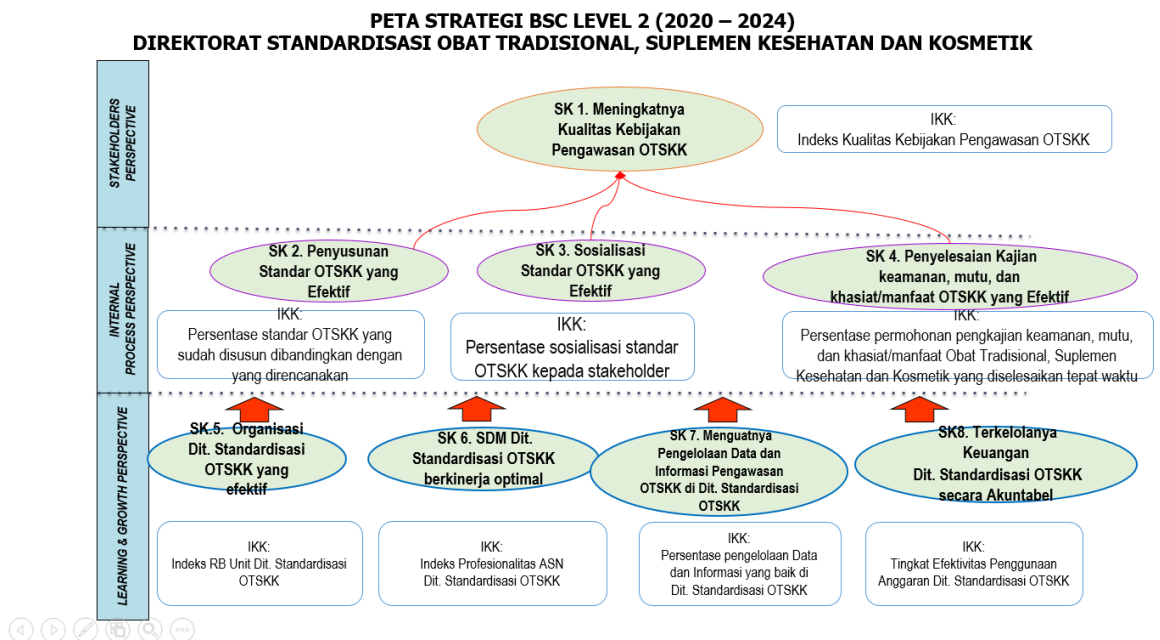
PETA STRATEGI BSC LEVEL 2 (2020 – 2024)
DIREKTORAT STANDARDISASI OBAT TRADISIONAL, SUPLEMEN KESEHATAN DAN KOSMETIK

STAKEHOLDERS PERSPECTIVE

SK 1. Meningkatnya Kualitas Kebijakan Pengawasan OTSKK

IKK:
Indeks Kualitas Kebijakan Pengawasan OTSKK

INTERNAL PROCESS PERSPECTIVE

SK 2. Penyusunan Standar OTSKK yang Efektif

IKK:
Persentase standar OTSKK yang sudah disusun dibandingkan dengan yang direncanakan

SK 3. Sosialisasi Standar OTSKK yang Efektif

IKK:
Persentase sosialisasi standar OTSKK kepada stakeholder

SK 4. Penyelesaian Kajian keamanan, mutu, dan khasiat/manfaat OTSKK yang Efektif

IKK:
Persentase permohonan pengkajian keamanan, mutu, dan khasiat/manfaat Obat Tradisional, Suplemen Kesehatan dan Kosmetik yang diselesaikan tepat waktu

LEARNING & GROWTH PERSPECTIVE

SK.5. Organisasi Dit. Standardisasi OTSKK yang efektif

IKK:
Indeks RB Unit Dit. Standardisasi OTSKK

SK 6. SDM Dit. Standardisasi OTSKK berkinerja optimal

IKK:
Indeks Profesionalitas ASN Dit. Standardisasi OTSKK

SK 7. Menguatnya Pengelolaan Data dan Informasi Pengawasan OTSKK di Dit. Standardisasi OTSKK

IKK:
Persentase pengelolaan Data dan Informasi yang baik di Dit. Standardisasi OTSKK

SK8. Terkelolanya Keuangan Dit. Standardisasi OTSKK secara Akuntabel

IKK:
Tingkat Efektivitas Penggunaan Anggaran Dit. Standardisasi OTSKK